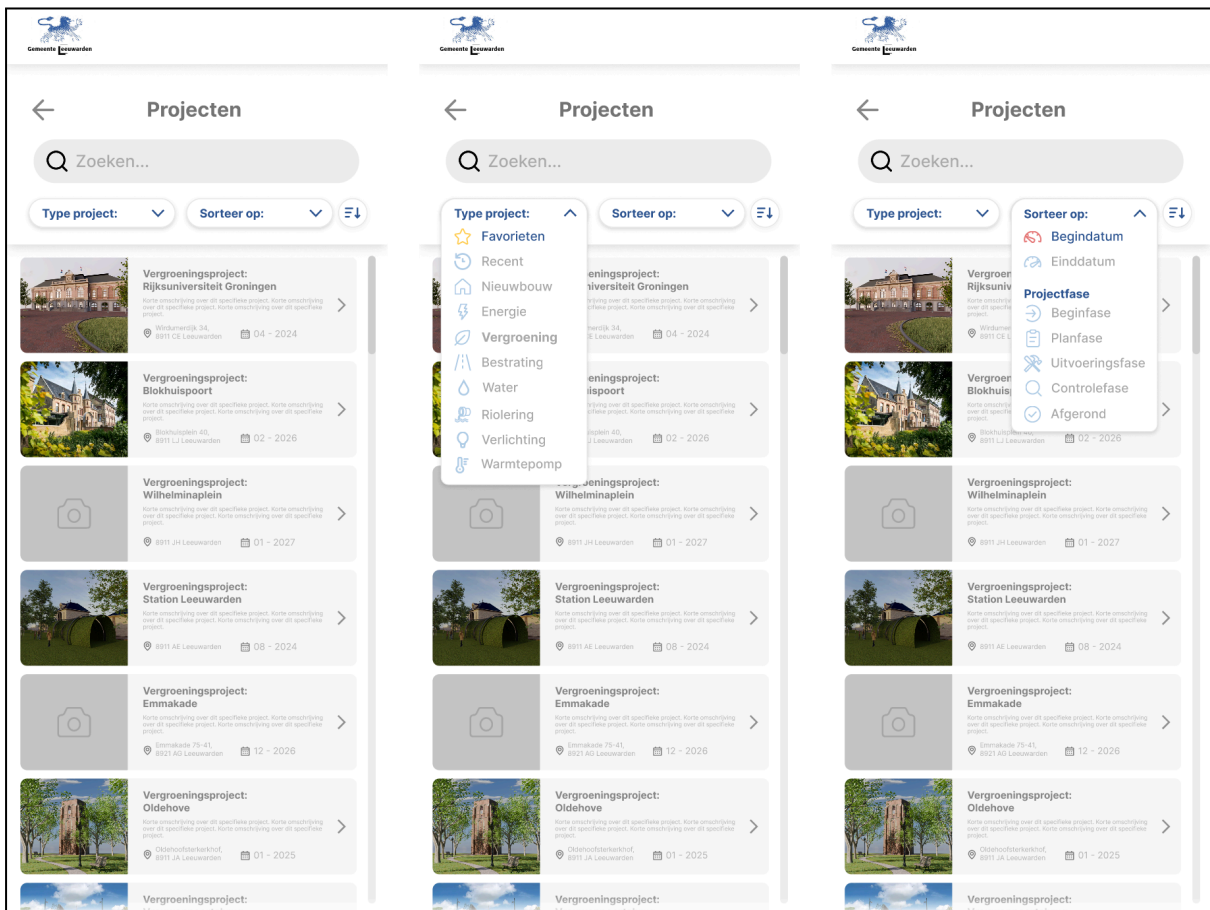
Gemeente Leeuwarden

Projecten

Zoeken...

Type project:

Sorteer op:

Vergroeningsproject: Rijksuniversiteit Groningen
Korte omschrijving over dit specifieke project. Korte omschrijving over dit specifieke project. Korte omschrijving over dit specifieke project.
Winkelmerlijk 34, 8911 CE Leeuwarden
04 - 2024

Vergroeningsproject: Blokhuispoort
Korte omschrijving over dit specifieke project. Korte omschrijving over dit specifieke project. Korte omschrijving over dit specifieke project.
Blokhuisplein 40, 8911 LJ Leeuwarden
02 - 2026

Vergroeningsproject: Wilhelminaplein
Korte omschrijving over dit specifieke project. Korte omschrijving over dit specifieke project. Korte omschrijving over dit specifieke project.
8911 JH Leeuwarden
01 - 2027

Vergroeningsproject: Station Leeuwarden
Korte omschrijving over dit specifieke project. Korte omschrijving over dit specifieke project. Korte omschrijving over dit specifieke project.
8911 AE Leeuwarden
08 - 2024

Vergroeningsproject: Emmakade
Korte omschrijving over dit specifieke project. Korte omschrijving over dit specifieke project. Korte omschrijving over dit specifieke project.
Emmakade 75-41, 8921 AG Leeuwarden
12 - 2026

Vergroeningsproject: Oldehove
Korte omschrijving over dit specifieke project. Korte omschrijving over dit specifieke project. Korte omschrijving over dit specifieke project.
Oldehoofsterkerkhof, 8911 JA Leeuwarden
01 - 2025

Vergroeningsproject:

Gemeente Leeuwarden

Projecten

Zoeken...

Type project:
Favorieten
Recent
Nieuwbouw
Energie
Vergroening
Bestrating
Water
Riolering
Verlichting
Warmtepomp

Sorteer op:

Gemeente Leeuwarden

Projecten

Zoeken...

Type project:

Sorteer op:
Begindatum
Einddatum
Projectfase
Beginfase
Planfase
Uitvoeringsfase
Controlefase
Afgerond